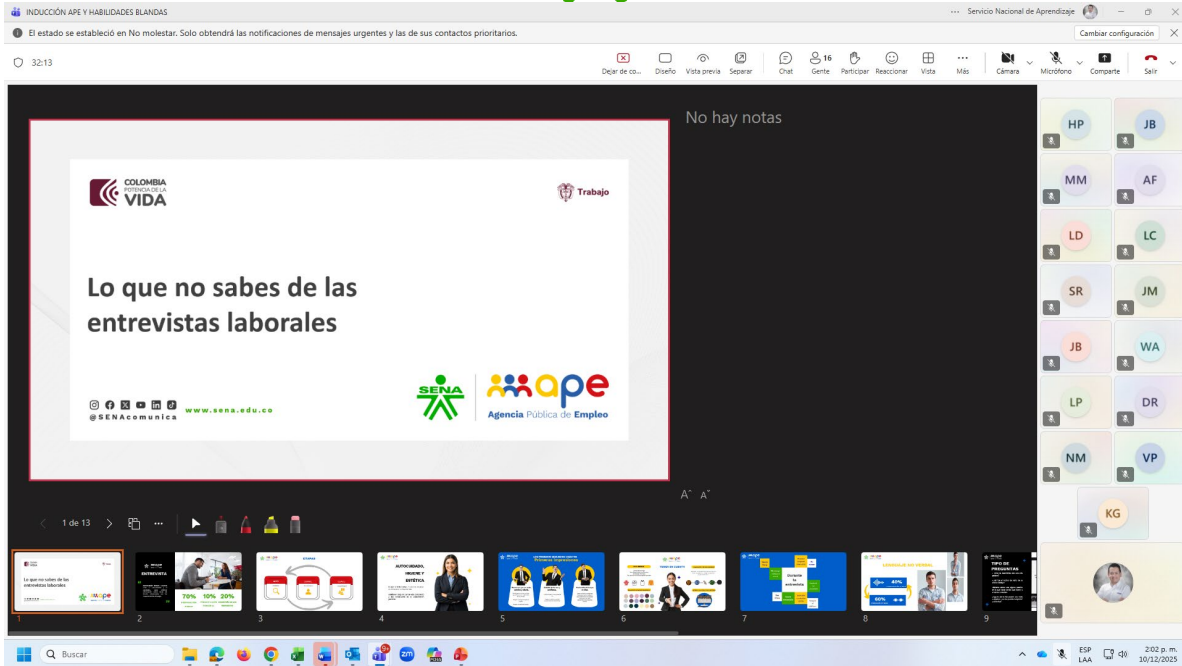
INDUCCIÓN APE Y HABILIDADES BLANDAS

··· Servicio Nacional de Aprendizaje

El estado se estableció en No molestar. Solo obtendrá las notificaciones de mensajes urgentes y las de sus contactos prioritarios.

Cambiar configuración

32:13

Dejar de co... Diseño Vista previa Separar Chat 16 Gente Participar Reaccionar Vista Más Cámara Micrófono Comparte Salir

COLOMBIA POTENCIA DE LA VIDA

Trabajo

Lo que no sabes de las entrevistas laborales

@SENAcomunica www.sena.edu.co

SENA ape Agencia Pública de Empleo

No hay notas

A˄ A˅

1 de 13

HP JB MM AF LD LC SR JM JB WA LP DR NM VP KG

ENTREVISTA 70% 10% 20%

AUTOCUIDADO, HIGIENE Y ESTÉTICA

TIPO DE PREGUNTAS

1 2 3 4 5 6 7 8 9

Buscar

ESP LAA 2:02 p. m. 10/12/2025